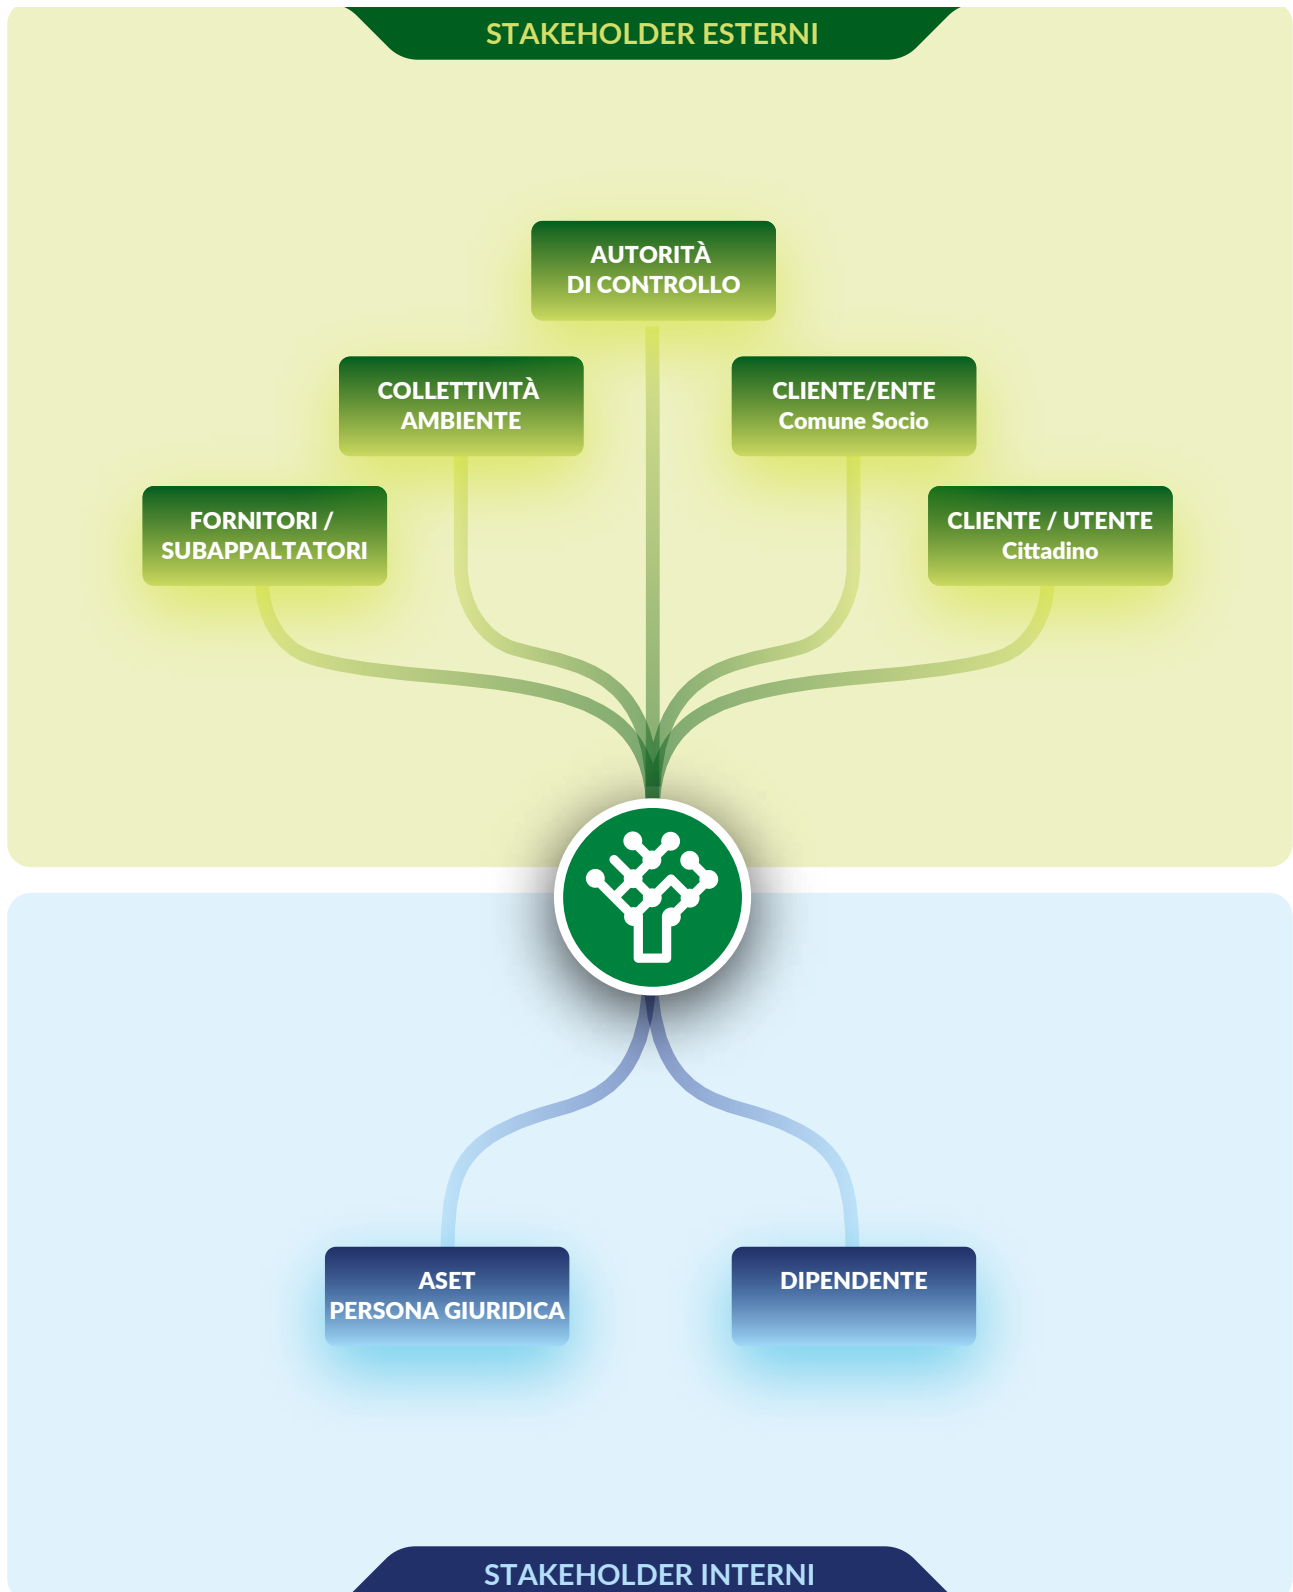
STAKEHOLDER ESTERNI

AUTORITÀ DI CONTROLLO

COLLETTIVITÀ AMBIENTE

CLIENTE/ENTE Comune Socio

FORNITORI / SUBAPPALTATORI

CLIENTE / UTENTE Cittadino

ASET PERSONA GIURIDICA

DIPENDENTE

STAKEHOLDER INTERNI